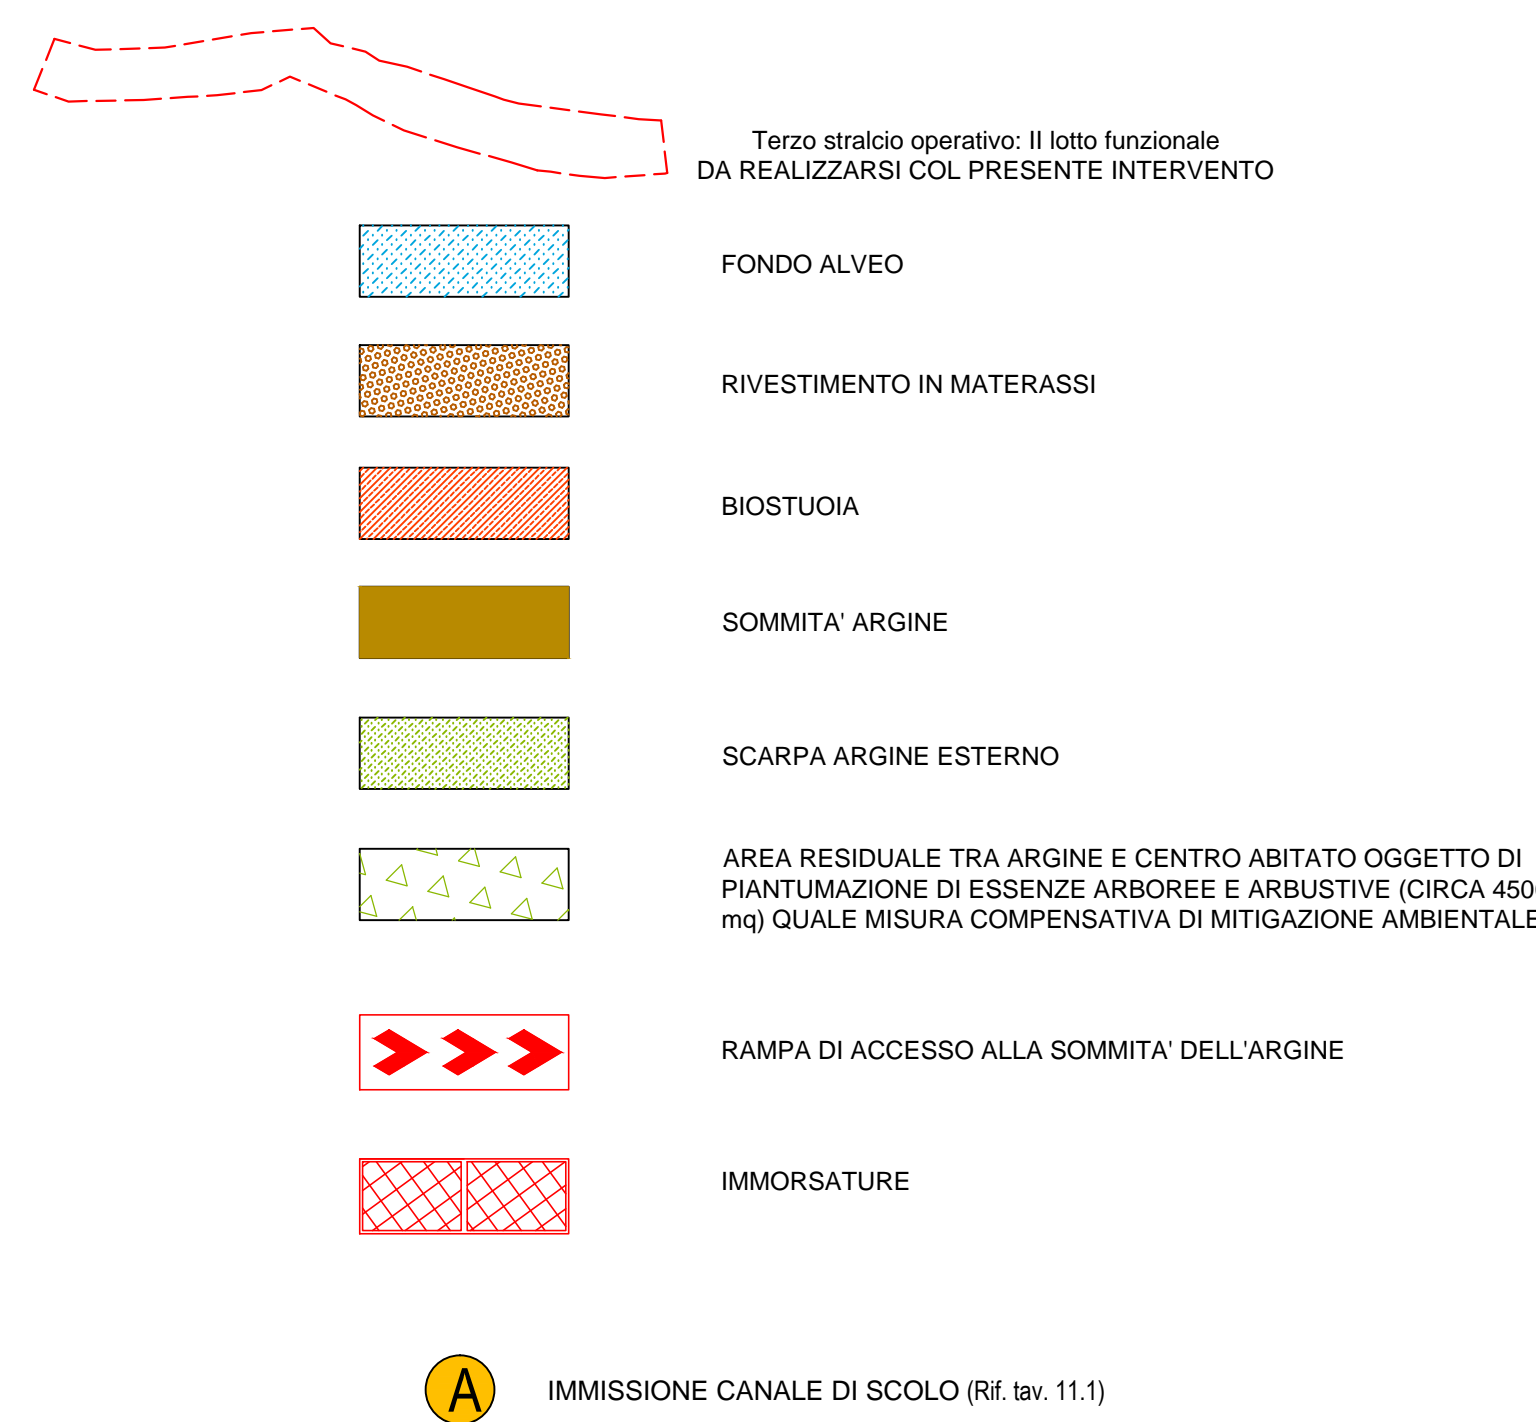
Terzo stralcio operativo: II lotto funzionale
DA REALIZZARSI COL PRESENTE INTERVENTO

FONDO ALVEO

RIVESTIMENTO IN MATERASSI

BIOSTUOIA

SOMMITA' ARGINE

SCARPA ARGINE ESTERNO

AREA RESIDUALE TRA ARGINE E CENTRO ABITATO OGGETTO DI PIANTUMAZIONE DI ESSENZE ARBOREE E ARBUSTIVE (CIRCA 450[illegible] mq) QUALE MISURA COMPENSATIVA DI MITIGAZIONE AMBIENTAL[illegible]

RAMPA DI ACCESSO ALLA SOMMITA' DELL'ARGINE

IMMORSATURE

A

IMMISSIONE CANALE DI SCOLO (Rif. tav. 11.1)